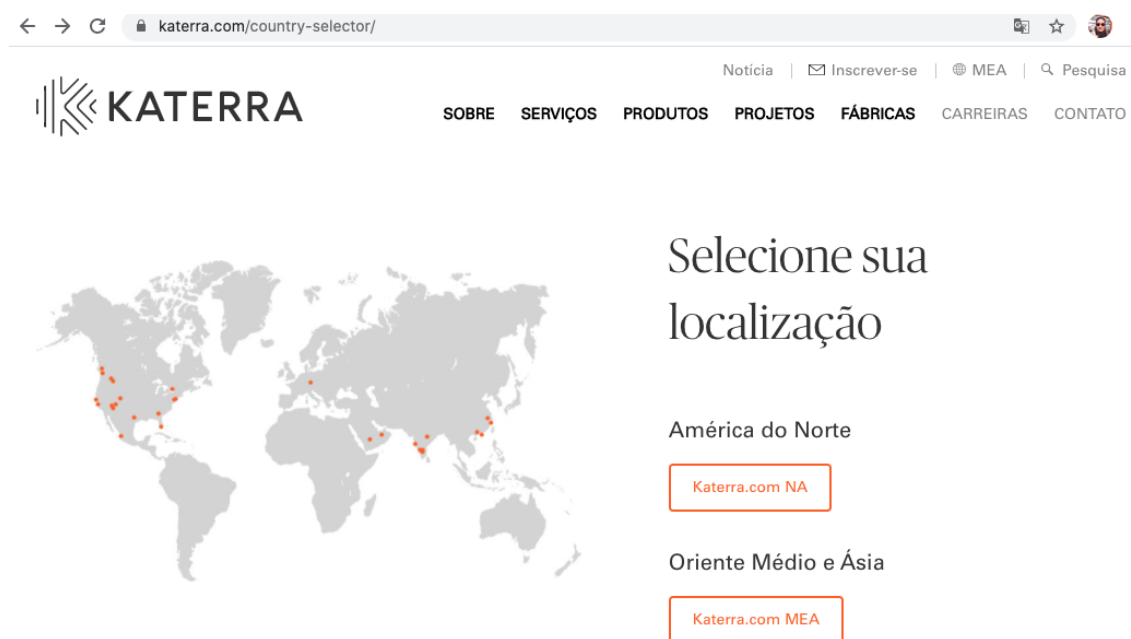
katerra.com/country-selector/

Notícia | Inscrever-se | MEA | Pesquisa

KATERRA

SOBRE SERVIÇOS PRODUTOS PROJETOS FÁBRICAS CARREIRAS CONTATO

Selecione sua localização

América do Norte

Katerra.com NA

Oriente Médio e Ásia

Katerra.com MEA